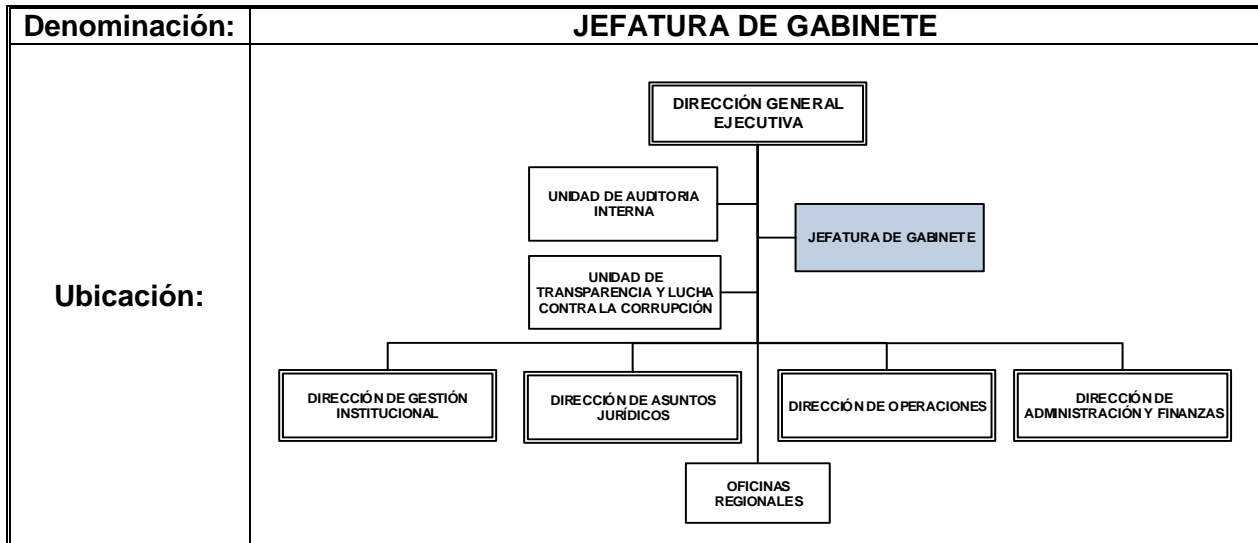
| Denominación: | JEFATURA DE GABINETE |
|---|---|
| Ubicación: | DIRECCIÓN GENERAL EJECUTIVA<br>UNIDAD DE AUDITORIA INTERNA<br>JEFATURA DE GABINETE<br>UNIDAD DE TRANSPARENCIA Y LUCHA CONTRA LA CORRUPCIÓN<br>DIRECCIÓN DE GESTIÓN INSTITUCIONAL<br>DIRECCIÓN DE ASUNTOS JURÍDICOS<br>DIRECCIÓN DE OPERACIONES<br>DIRECCIÓN DE ADMINISTRACIÓN Y FINANZAS<br>OFICINAS REGIONALES |